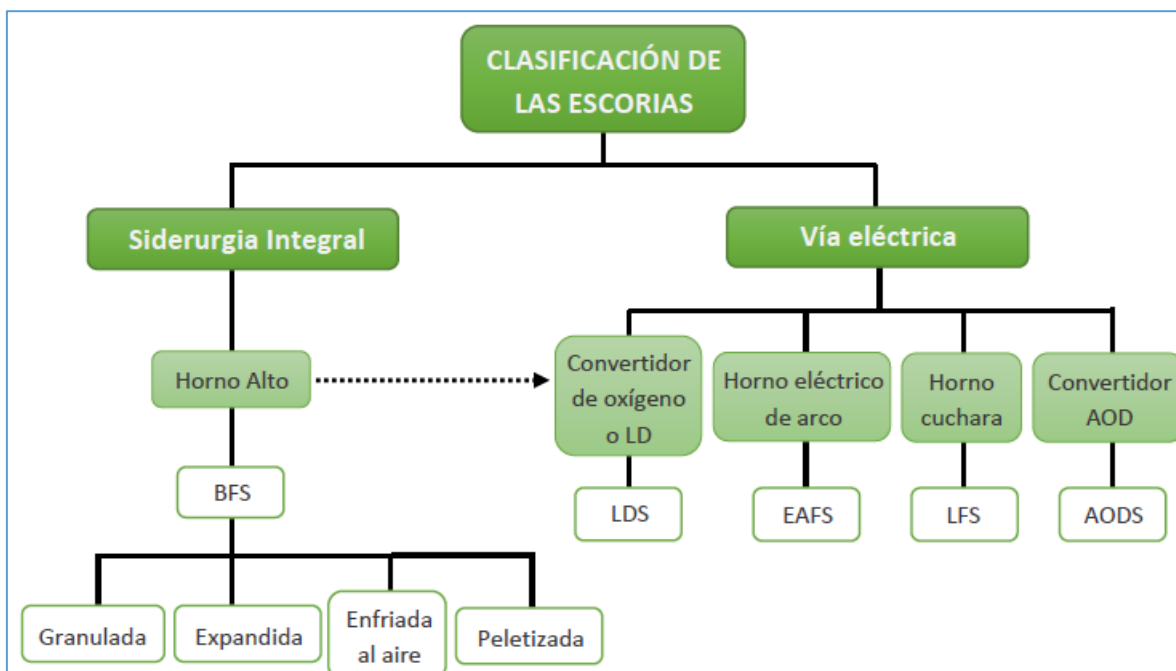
CLASIFICACIÓN DE LAS ESCORIAS

Siderurgia Integral

Vía eléctrica

Horno Alto

BFS

Granulada

Expandida

Enfriada al aire

Peletizada

Convertidor de oxígeno o LD

LDS

Horno eléctrico de arco

EAFS

Horno cuchara

LFS

Convertidor AOD

AODS